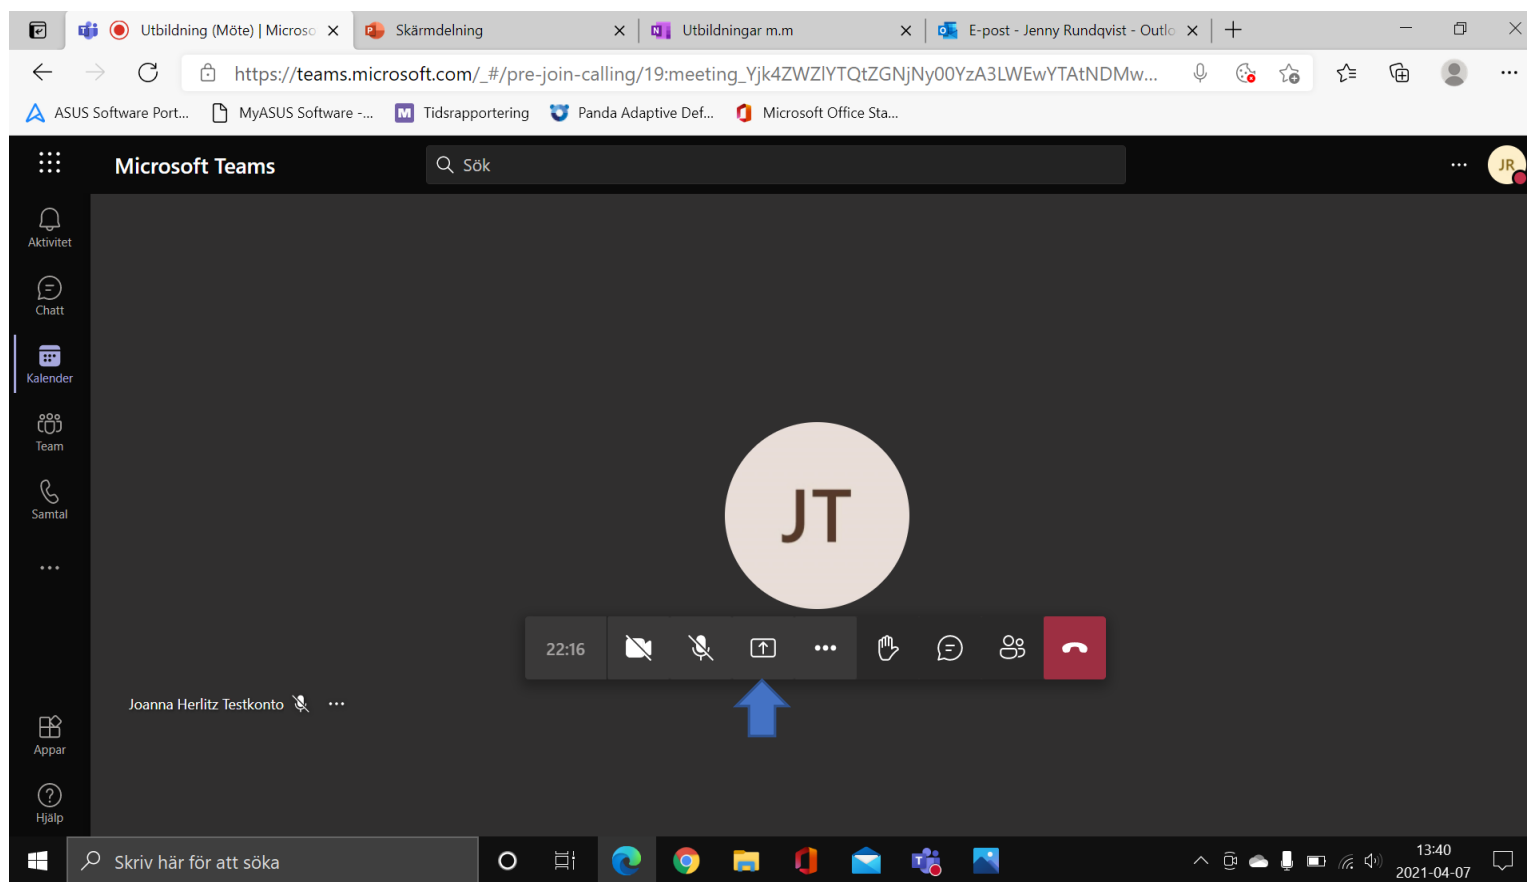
Utbildning (Möte) | Microso
Skärmdelning
Utbildningar m.m
E-post - Jenny Rundqvist - Outlo

https://teams.microsoft.com/_#/pre-join-calling/19:meeting_Yjk4ZWZlYTQtZGNjNy00YzA3LWEwYTAtNDMw...

ASUS Software Port...
MyASUS Software -...
Tidsrapportering
Panda Adaptive Def...
Microsoft Office Sta...

Microsoft Teams
Sök
JR

Aktivitet
Chatt
Kalender
Team
Samtal
...
Appar
Hjälp

JT

22:16

Joanna Herlitz Testkonto

Skriv här för att söka

13:40
2021-04-07